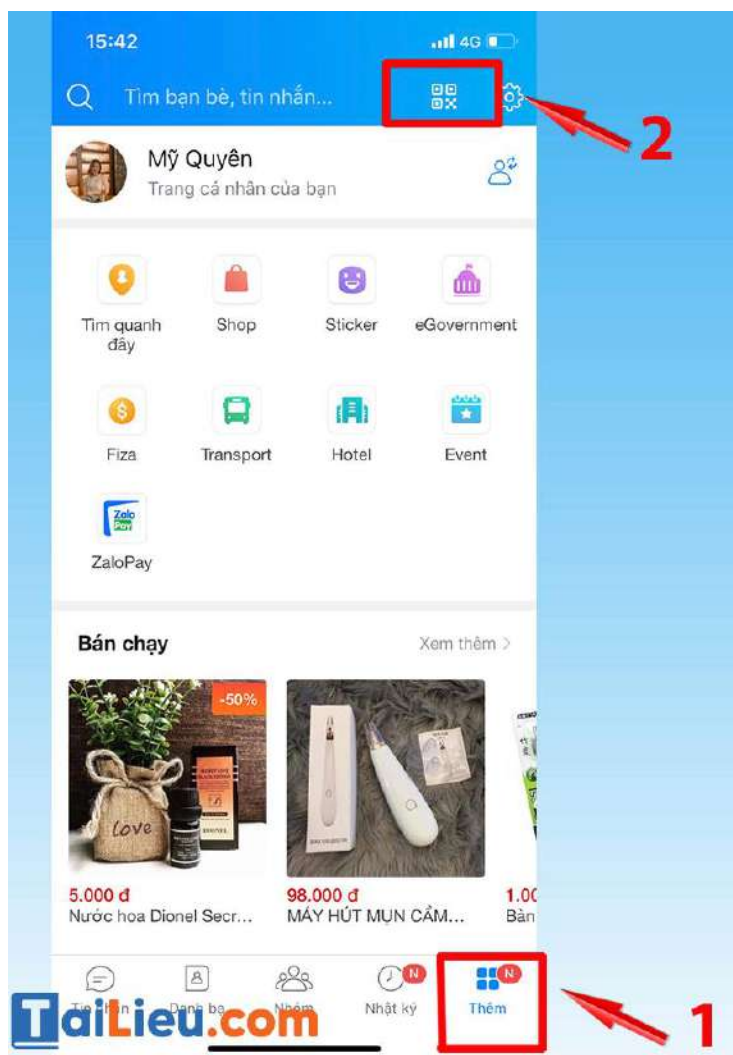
15:42

4G

Tìm bạn bè, tin nhắn...

2

Mỹ Quyên
Trang cá nhân của bạn

Tìm quanh đây

Shop

Sticker

eGovernment

Fiza

Transport

Hotel

Event

Zalo Pay

ZaloPay

Bán chạy

Xem thêm >

-50%

love

5.000 đ
Nước hoa Dionel Secr...

98.000 đ
MÁY HÚT MỤN CẦM...

1.0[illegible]
Bàn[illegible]

Tin nhắn

Danh bạ

Nhóm

N

Nhật ký

N

Thêm

1

TaiLieu.com